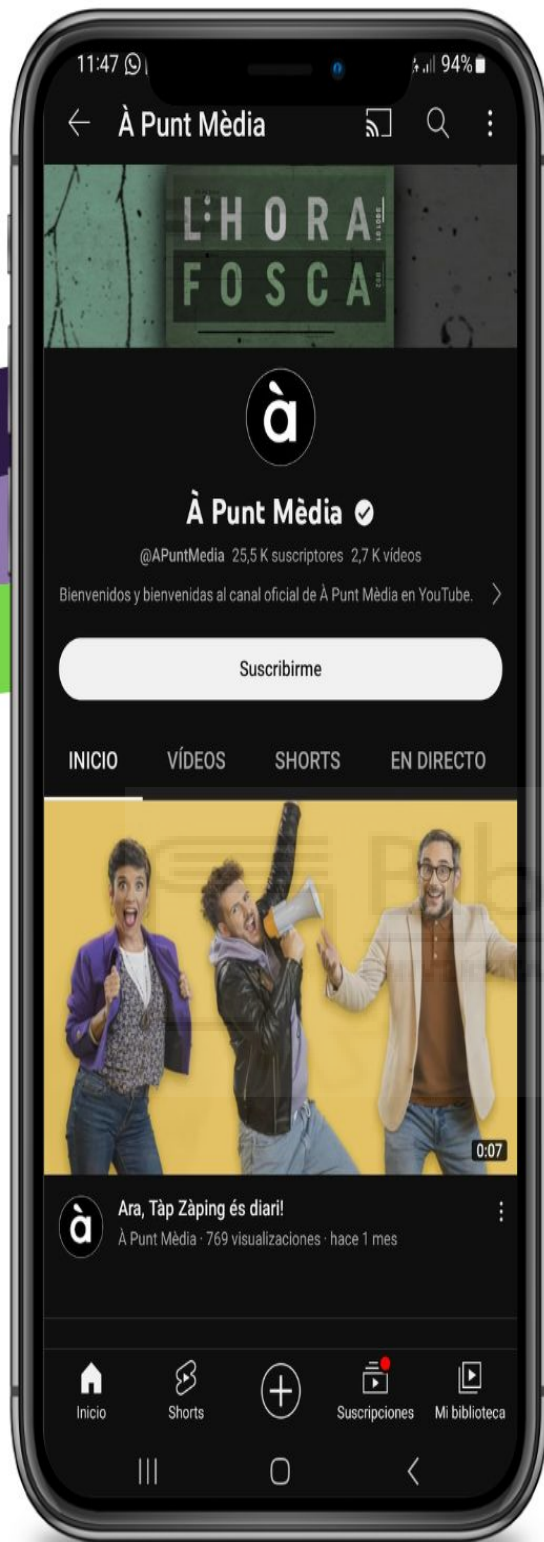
11:47

94%

À Punt Mèdia

L'HORA
FOSCA

à

À Punt Mèdia

@APuntMedia 25,5 K suscriptores 2,7 K vídeos

Bienvenidos y bienvenidas al canal oficial de À Punt Mèdia en YouTube.

Suscribirme

INICIO VÍDEOS SHORTS EN DIRECTO

0:07

Ara, Tàp Zàping és diari!

À Punt Mèdia · 769 visualizaciones · hace 1 mes

Inicio Shorts Suscripciones Mi biblioteca